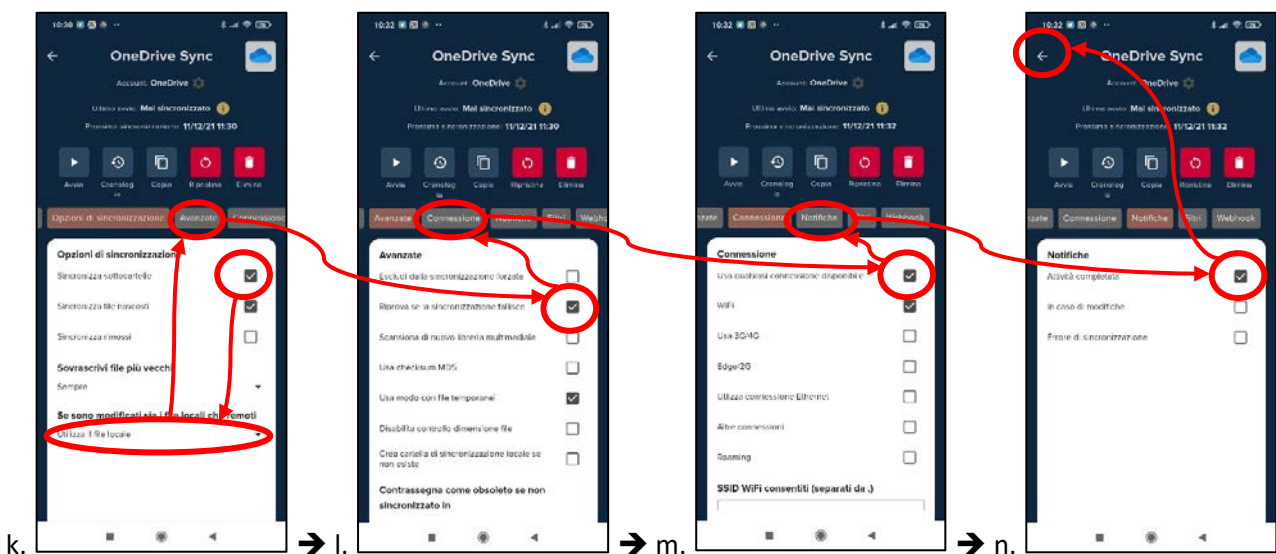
10:30

OneDrive Sync

Account: OneDrive

Ultimo avvio: Mai sincronizzato

Prossima sincronizzazione: 11/12/21 11:30

Avvio Cronolog ia Copia Ripristina Elimina

Opzioni di sincronizzazione Avanzate Connessione

Opzioni di sincronizzazione

Sincronizza sottocartelle

Sincronizza file nascosti

Sincronizza rimossi

Sovrascrivi file più vecchi

Sempre

Se sono modificati sia i file locali che remoti

Utilizza il file locale

k.

10:32

OneDrive Sync

Account: OneDrive

Ultimo avvio: Mai sincronizzato

Prossima sincronizzazione: 11/12/21 11:30

Avvio Cronolog ia Copia Ripristina Elimina

Avanzate Connessione Notifiche Filtri Webho

Avanzate

Escludi dalla sincronizzazione forzata

Riprova se la sincronizzazione fallisce

Scansiona di nuovo libreria multimediale

Usa checksum MD5

Usa modo con file temporanei

Disabilita controllo dimensione file

Crea cartella di sincronizzazione locale se non esiste

Contrassegna come obsoleto se non sincronizzato in

l.

10:32

OneDrive Sync

Account: OneDrive

Ultimo avvio: Mai sincronizzato

Prossima sincronizzazione: 11/12/21 11:32

Avvio Cronolog ia Copia Ripristina Elimina

zate Connessione Notifiche Filtri Webhook

Connessione

Usa qualsiasi connessione disponibile

WiFi

Usa 3G/4G

Edge/2G

Utilizza connessione Ethernet

Altre connessioni

Roaming

SSID WiFi consentiti (separati da ,)

m.

10:32

OneDrive Sync

Account: OneDrive

Ultimo avvio: Mai sincronizzato

Prossima sincronizzazione: 11/12/21 11:32

Avvio Cronolog ia Copia Ripristina Elimina

zate Connessione Notifiche Filtri Webhook

Notifiche

Attività completata

In caso di modifiche

Errore di sincronizzazione

n.